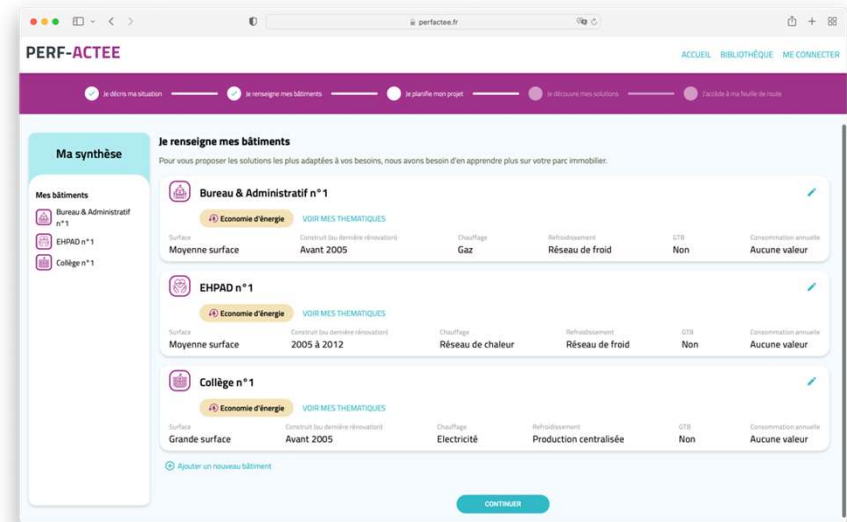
perfactee.fr

PERF-ACTEE

ACCUEIL BIBLIOTHÈQUE ME CONNECTER

Je décris ma situation Je renseigne mes bâtiments Je planifie mon projet Je découvre mes solutions J'accède à ma feuille de route

Ma synthèse

Mes bâtiments

Bureau & Administratif n°1

EHPAD n°1

Collège n°1

Je renseigne mes bâtiments

Pour vous proposer les solutions les plus adaptées à vos besoins, nous avons besoin d'en apprendre plus sur votre parc immobilier.

Bureau & Administratif n°1

Economie d'énergie VOIR MES THEMATIQUES

| Surface | Construit (ou dernière rénovation) | Chauffage | Refroidissement | GTB | Consommation annuelle |
|---|---|---|---|---|---|
| Moyenne surface | Avant 2005 | Gaz | Réseau de froid | Non | Aucune valeur |

EHPAD n°1

Economie d'énergie VOIR MES THEMATIQUES

| Surface | Construit (ou dernière rénovation) | Chauffage | Refroidissement | GTB | Consommation annuelle |
|---|---|---|---|---|---|
| Moyenne surface | 2005 à 2012 | Réseau de chaleur | Réseau de froid | Non | Aucune valeur |

Collège n°1

Economie d'énergie VOIR MES THEMATIQUES

| Surface | Construit (ou dernière rénovation) | Chauffage | Refroidissement | GTB | Consommation annuelle |
|---|---|---|---|---|---|
| Grande surface | Avant 2005 | Electricité | Production centralisée | Non | Aucune valeur |

Ajouter un nouveau bâtiment

CONTINUER